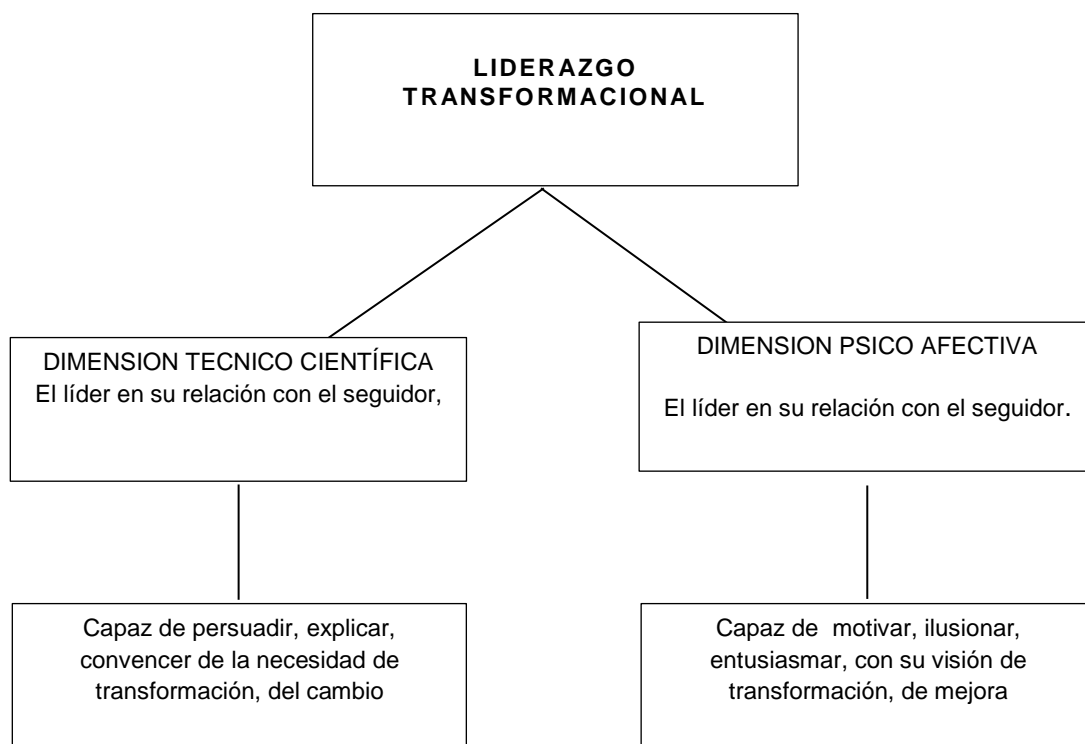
LIDERAZGO TRANSFORMACIONAL

DIMENSION TECNICO CIENTÍFICA
El líder en su relación con el seguidor,

DIMENSION PSICO AFECTIVA
El líder en su relación con el seguidor.

Capaz de persuadir, explicar, convencer de la necesidad de transformación, del cambio

Capaz de motivar, ilusionar, entusiasmar, con su visión de transformación, de mejora